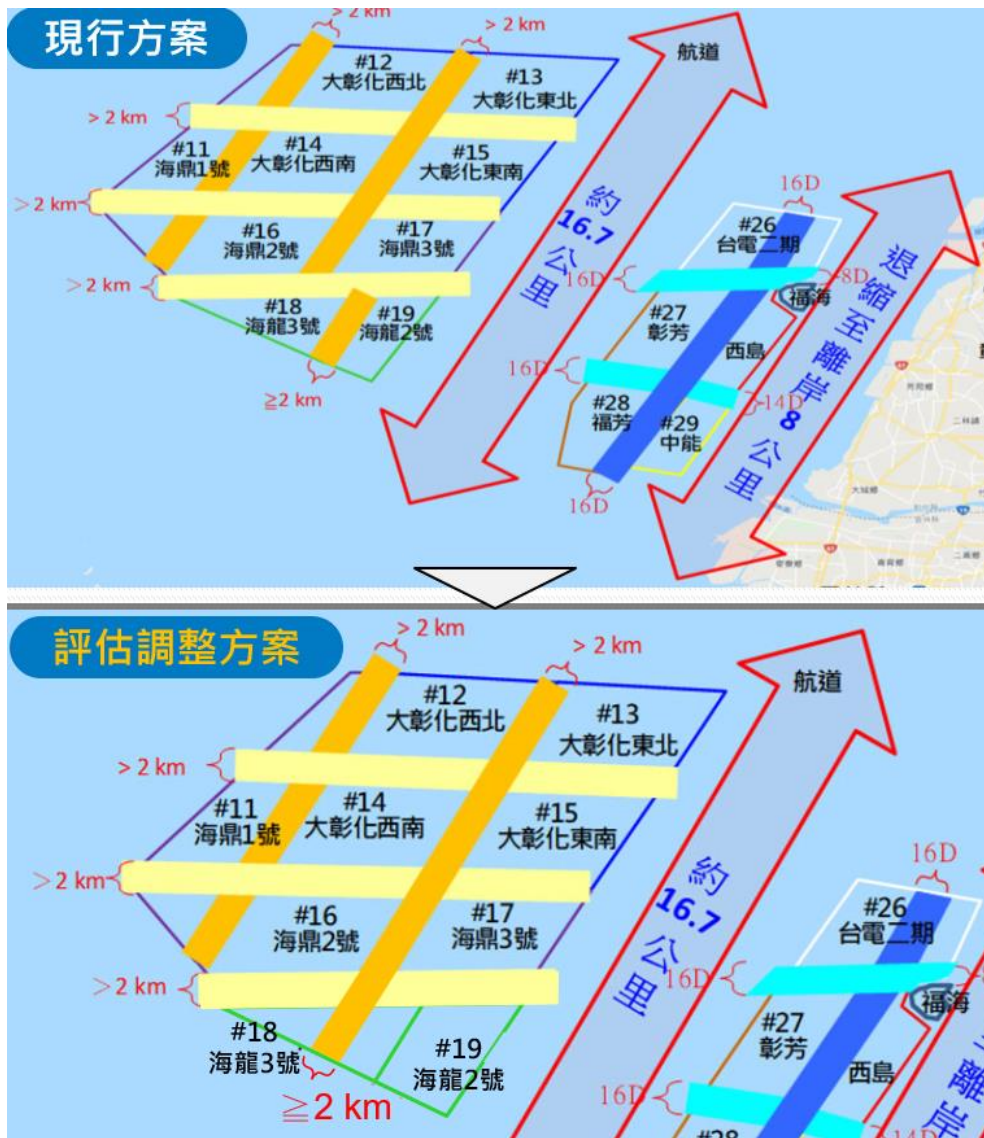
現行方案

> 2 km
> 2 km
#12
大彰化西北
#13
大彰化東北
> 2 km
#11
海鼎1號
#14
大彰化西南
#15
大彰化東南
> 2 km
#16
海鼎2號
#17
海鼎3號
> 2 km
#18
海龍3號
#19
海龍2號
≧2 km

航道
約
16.7
公
里

16D
#26
台電二期
16D
8D
福海
#27
彰芳
西島
16D
#28
福芳
#29
中能
14D
16D

退縮至離岸
8
公
里

評估調整方案

> 2 km
> 2 km
#12
大彰化西北
#13
大彰化東北
> 2 km
#11
海鼎1號
#14
大彰化西南
#15
大彰化東南
> 2 km
#16
海鼎2號
#17
海鼎3號
> 2 km
#18
海龍3號
#19
海龍2號
≧2 km

航道
約
16.7
公
里

16D
#26
台電二期
16D
福海
#27
彰芳
西島
16D
#28
14D
離
岸